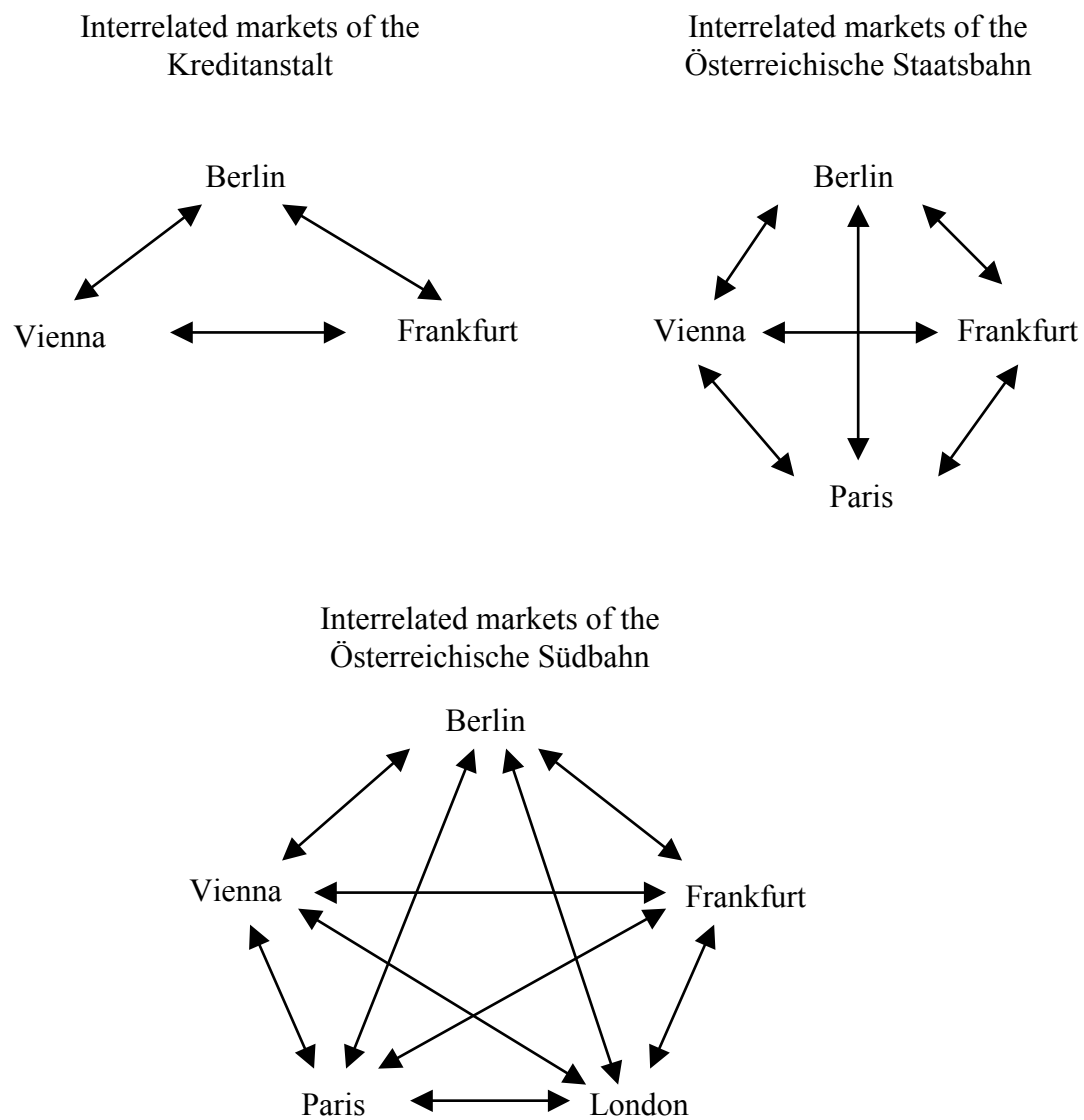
Interrelated markets of the Kreditanstalt

Berlin

Vienna

Frankfurt

Interrelated markets of the Österreichische Staatsbahn

Berlin

Vienna

Frankfurt

Paris

Interrelated markets of the Österreichische Südbahn

Berlin

Vienna

Frankfurt

Paris

London